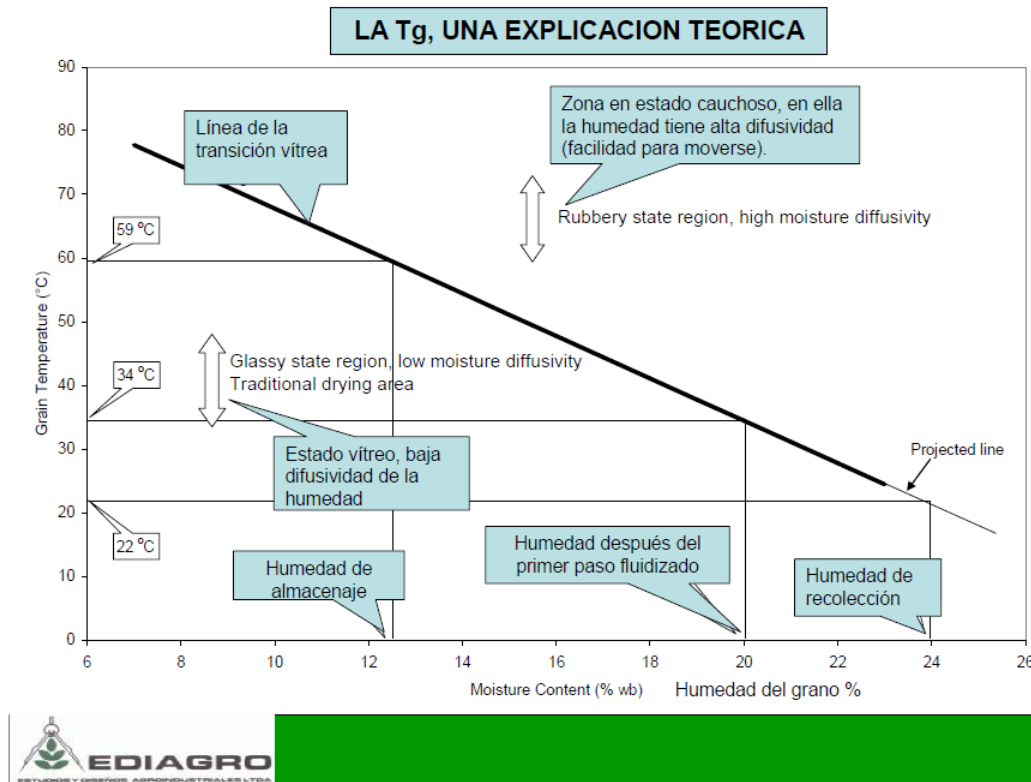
LA Tg, UNA EXPLICACION TEORICA

Línea de la transición vítrea

Zona en estado cauchoso, en ella la humedad tiene alta difusividad (facilidad para moverse).

Rubbery state region, high moisture diffusivity

59 °C

34 °C

22 °C

Glassy state region, low moisture diffusivity
Traditional drying area

Estado vítreo, baja difusividad de la humedad

Projected line

Humedad de almacenaje

Humedad después del primer paso fluidizado

Humedad de recolección

Grain Temperature (°C)

90
80
70
60
50
40
30
20
10
0

6
8
10
12
14
16
18
20
22
24
26

Moisture Content (% wb)
Humedad del grano %

EDIAGRO
ESTUDIOS Y DISEÑOS AGROINDUSTRIALES LTDA